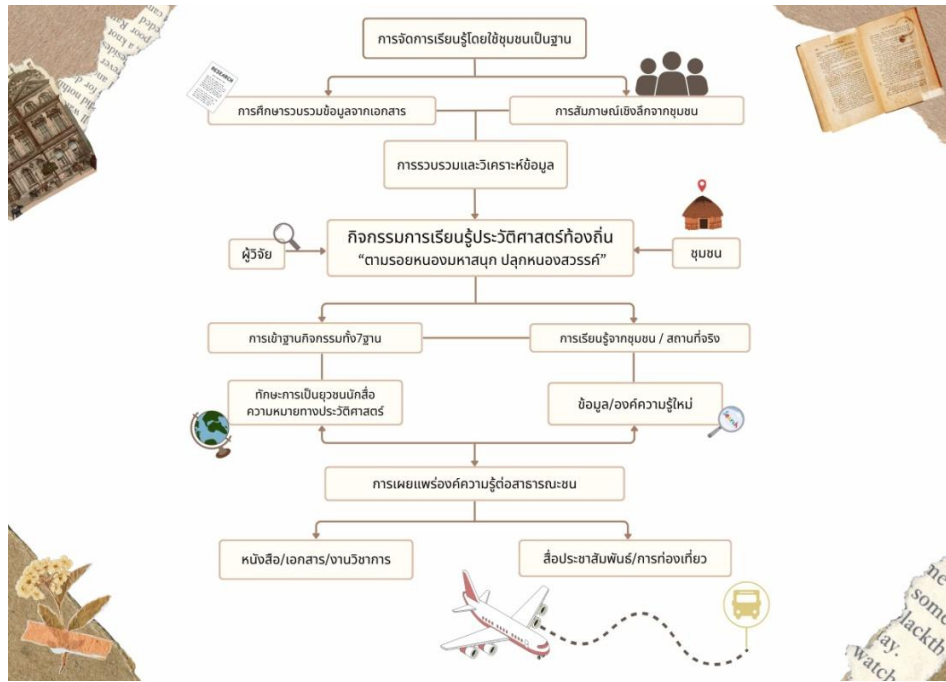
การจัดการเรียนรู้โดยใช้ชุมชนเป็นฐาน

RESEARCH

การศึกษารวบรวมข้อมูลจากเอกสาร

การสัมภาษณ์เชิงลึกจากชุมชน

การรวบรวมและวิเคราะห์ข้อมูล

ผู้วิจัย

กิจกรรมการเรียนรู้ประวัติศาสตร์ท้องถิ่น
"ตามรอยหนองมหาสนุก ปลุกหนองสวรรค์"

ชุมชน

การเข้าฐานกิจกรรมทั้ง7ฐาน

การเรียนรู้จากชุมชน / สถานที่จริง

ทักษะการเป็นยุวชนนักสื่อความหมายทางประวัติศาสตร์

ข้อมูล/องค์ความรู้ใหม่

การเผยแพร่องค์ความรู้ต่อสาธารณะชน

หนังสือ/เอกสาร/งานวิชาการ

สื่อประชาสัมพันธ์/การท่องเที่ยว

some
lackth
ay.
watch